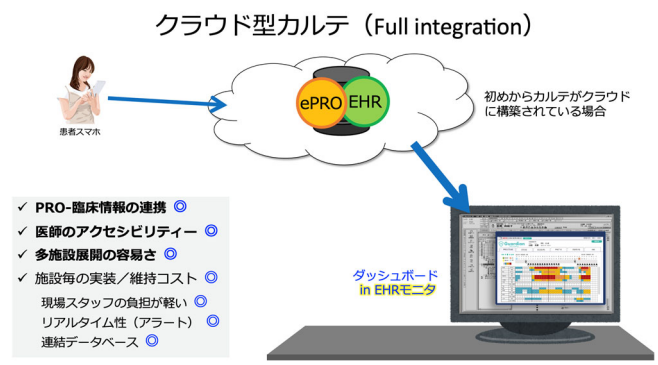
クラウド型カルテ（Full integration）

患者スマホ

ePRO EHR

初めからカルテがクラウドに構築されている場合

✓ PRO-臨床情報の連携 ◎
✓ 医師のアクセシビリティー ◎
✓ 多施設展開の容易さ ◎
✓ 施設毎の実装／維持コスト ◎
現場スタッフの負担が軽い ◎
リアルタイム性（アラート） ◎
連結データベース ◎

ダッシュボード in EHRモニタ